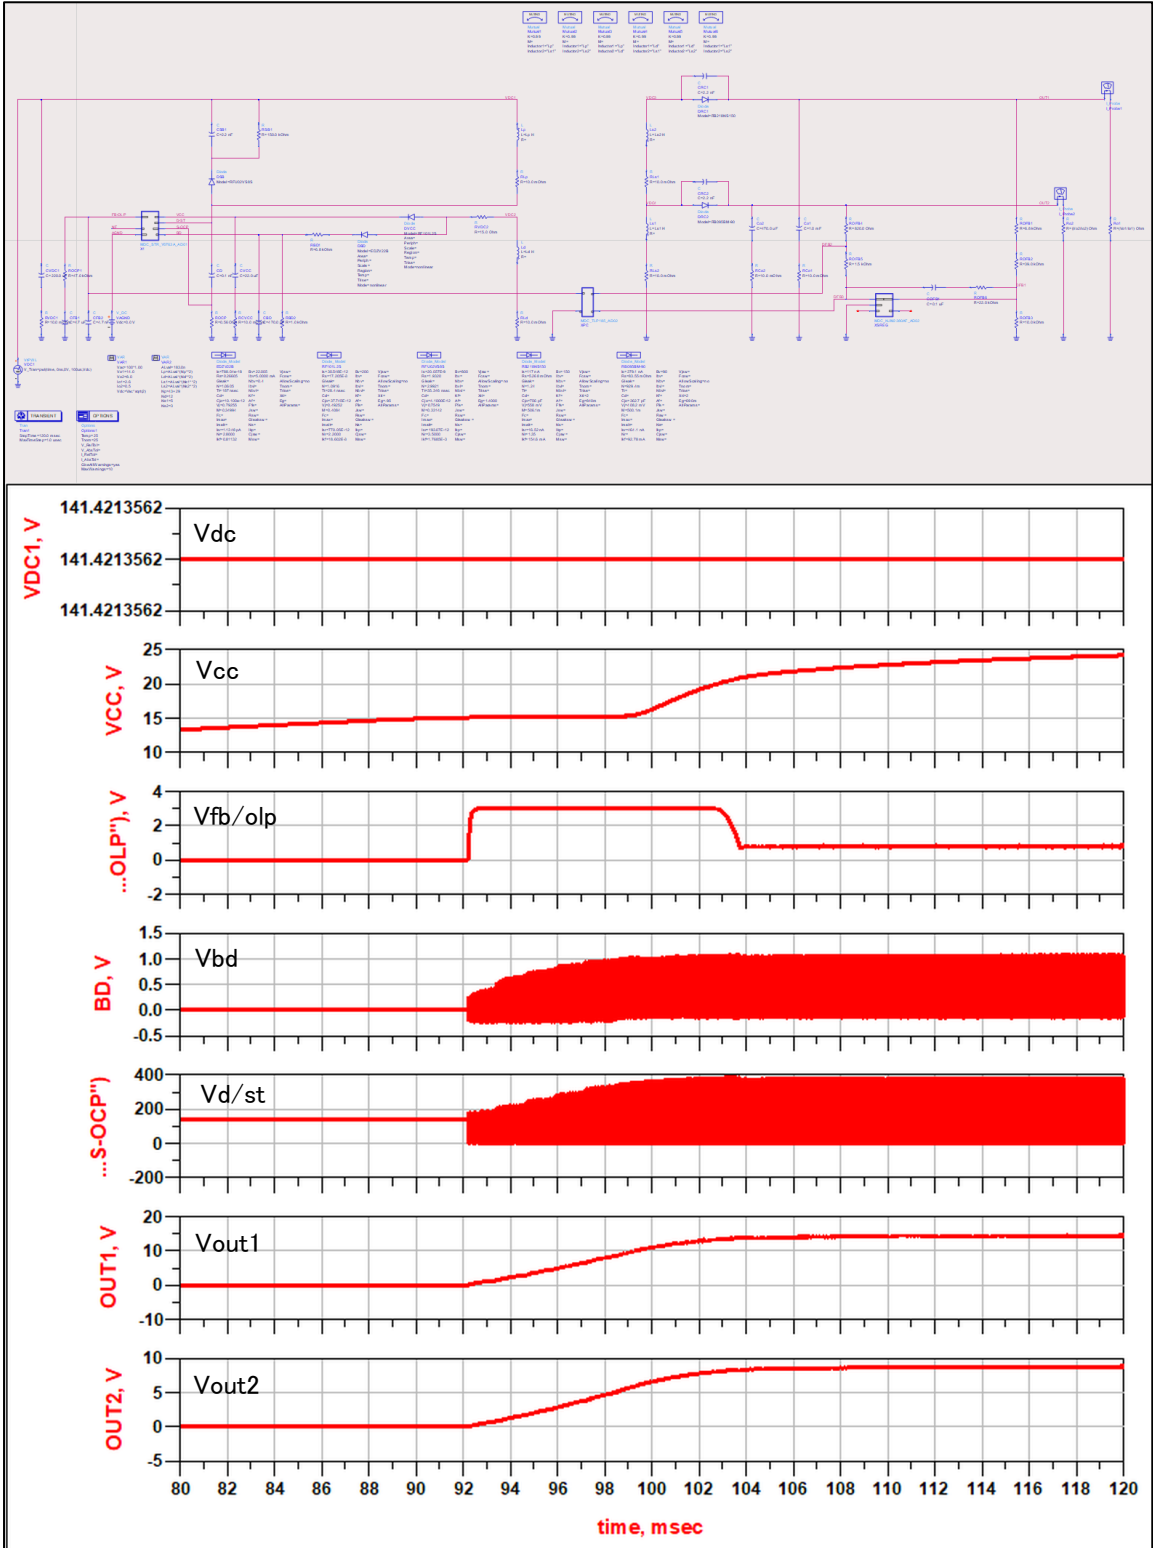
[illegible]

TRANSIENT
OPTIONS

141.4213562
141.4213562
141.4213562
VDC1, V
Vdc

25
20
15
10
VCC, V
Vcc

4
2
0
-2
...OLP"), V
Vfb/olp

1.5
1.0
0.5
0.0
-0.5
BD, V
Vbd

400
200
0
-200
...S-OCP")
Vd/st

20
10
0
-10
OUT1, V
Vout1

10
5
0
-5
OUT2, V
Vout2

80 82 84 86 88 90 92 94 96 98 100 102 104 106 108 110 112 114 116 118 120
time, msec